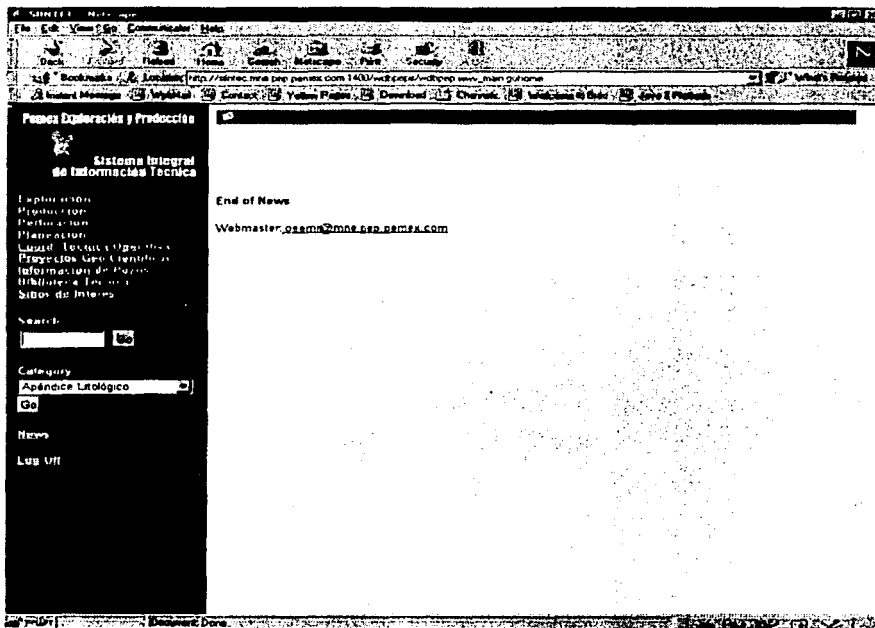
SINTEC - Netscape
File Edit View Go Communicator Help
Back Forward Reload Home Search Netscape Print Security
Bookmarks Location: http://sintec.mne.pep.pemex.com:1400/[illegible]
Instant Message WebMail Contact Yellow Pages Download Channels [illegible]

Pemex Exploración y Producción

Sistema Integral de Información Tecnica

Exploración
Producción
Perforación
Planeación
Coord. Tecnica Operativa
Proyectos Geo Cientificos
Información de Pozos
Biblioteca Tecnica
Sitios de Interes

Search
Go

Category
Apéndice Litológico
Go

News

Log Off

End of News

Webmaster: osemn@mne.pep.pemex.com

Document: Done